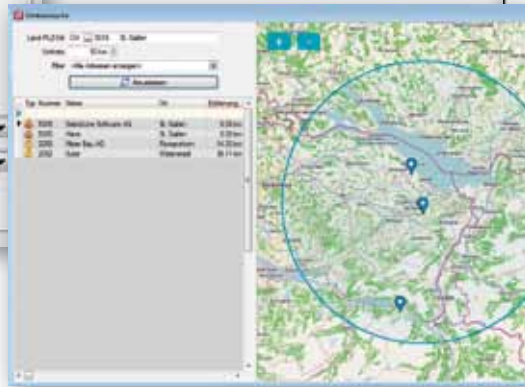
Umkreissuche

Land PLZ/Ort CH 9000 St. Gallen
Umkreis 50 km
Filter <Alle Adressen anzeigen>
Aktualisieren

| Typ | Nummer | Name | Ort | Entfernung |
|---|---|---|---|---|
| | 5000 | Standtze Software AG | St. Gallen | 0.00 km |
| | 5005 | Hans | St. Gallen | 0.00 km |
| | 3000 | Meier Bau AG | Rorschach | 14.00 km |
| | 2052 | Sutz | Wattwil | 36.11 km |

+ -